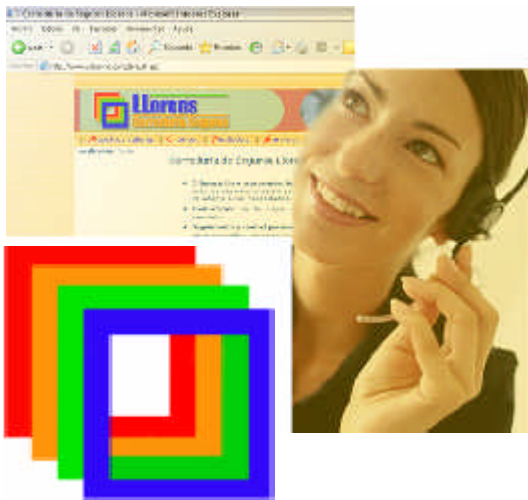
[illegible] Consultoría de Seguros Llorens - Microsoft Internet Explorer

Archivo Edición Ver Favoritos Herramientas Ayuda

Atrás Búsqueda Favoritos

Dirección http://www.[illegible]

Llorens

Consultoría de Seguros Llorens